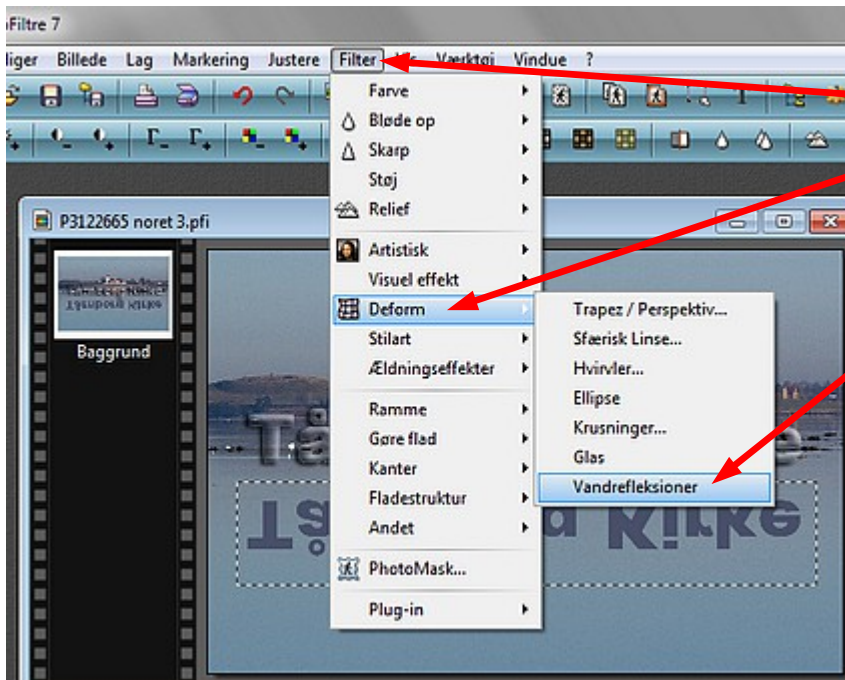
Filtre 7

liger Billede Lag Markering Justere Filter Vis Værktøj Vindue ?

P3122665 noret 3.pfi

Baggrund

Farve
Bløde op
Skarp
Støj
Relief
Artistisk
Visuel effekt
Deform
Stilart
Ældningseffekter
Ramme
Gøre flad
Kanter
Fladestruktur
Andet
PhotoMask...
Plug-in

Trapez / Perspektiv...
Sfærisk Linse...
Hvirvler...
Ellipse
Krusninger...
Glas
Vandrefleksioner